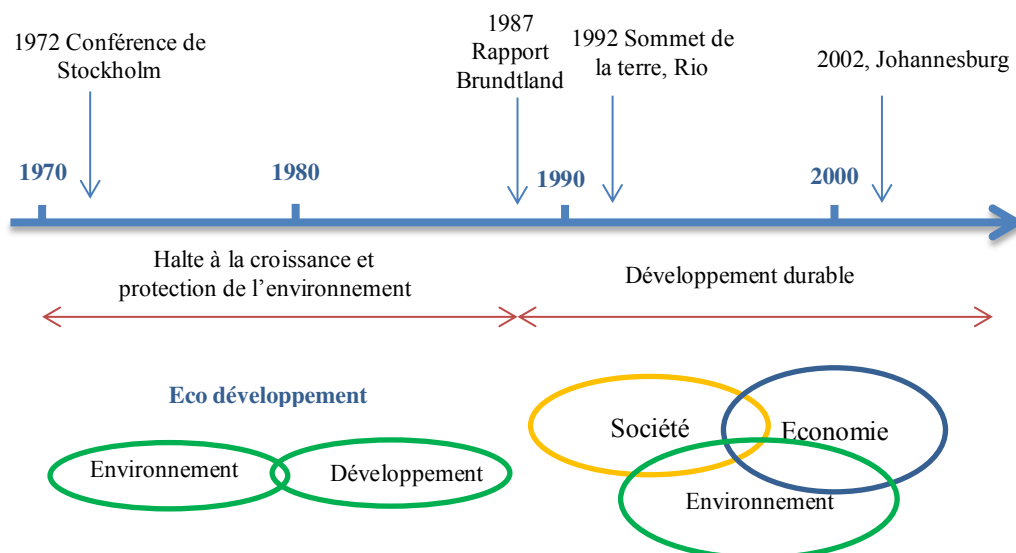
1972 Conférence de Stockholm

1987 Rapport Brundtland

1992 Sommet de la terre, Rio

2002, Johannesburg

1970

1980

1990

2000

Halte à la croissance et protection de l'environnement

Développement durable

Eco développement

Environnement

Développement

Société

Economie

Environnement